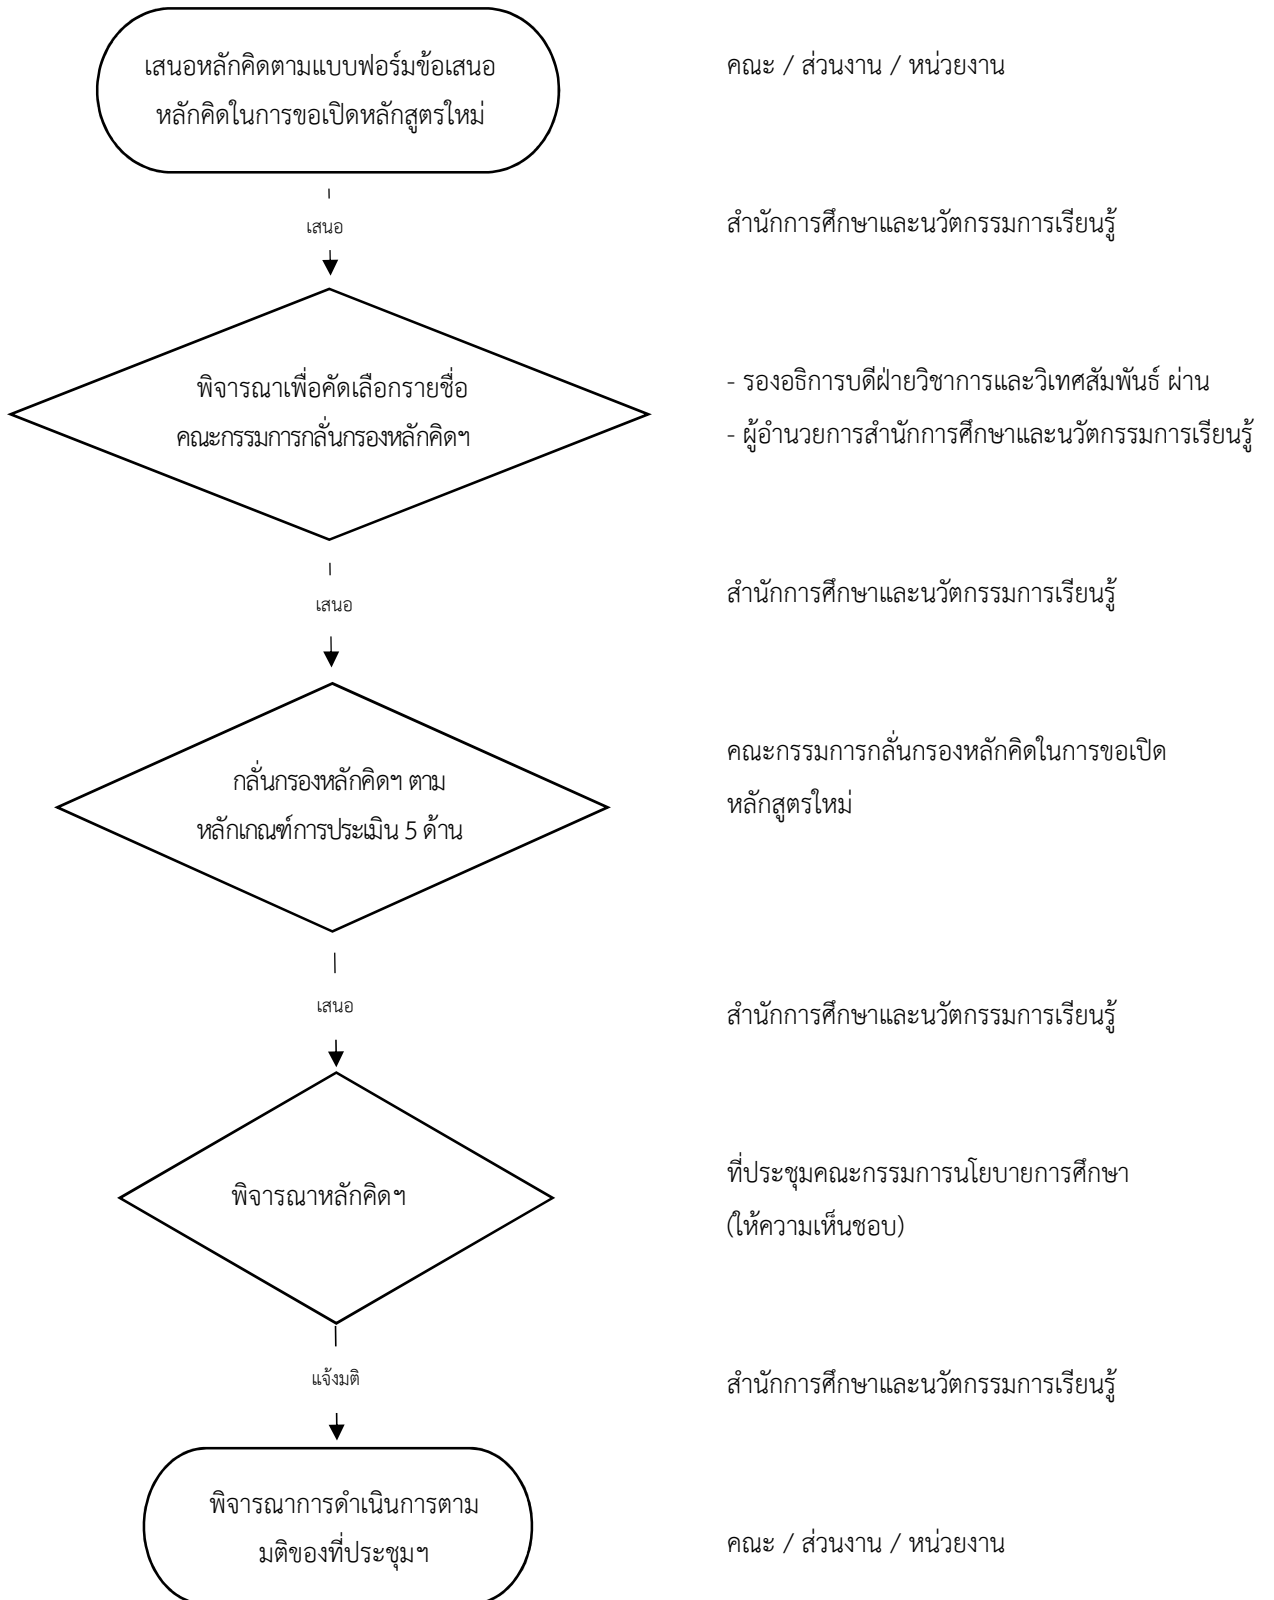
เสนอหลักคิดตามแบบฟอร์มข้อเสนอหลักคิดในการขอเปิดหลักสูตรใหม่

คณะ / ส่วนงาน / หน่วยงาน

เสนอ

สำนักการศึกษาและนวัตกรรมการเรียนรู้

พิจารณาเพื่อคัดเลือกรายชื่อคณะกรรมการกลั่นกรองหลักคิดฯ

- รองอธิการบดีฝ่ายวิชาการและวิเทศสัมพันธ์ ผ่าน
- ผู้อำนวยการสำนักการศึกษาและนวัตกรรมการเรียนรู้

เสนอ

สำนักการศึกษาและนวัตกรรมการเรียนรู้

กลั่นกรองหลักคิดฯ ตามหลักเกณฑ์การประเมิน 5 ด้าน

คณะกรรมการกลั่นกรองหลักคิดในการขอเปิดหลักสูตรใหม่

เสนอ

สำนักการศึกษาและนวัตกรรมการเรียนรู้

พิจารณาหลักคิดฯ

ที่ประชุมคณะกรรมการนโยบายการศึกษา (ให้ความเห็นชอบ)

แจ้งมติ

สำนักการศึกษาและนวัตกรรมการเรียนรู้

พิจารณาการดำเนินการตามมติของที่ประชุมฯ

คณะ / ส่วนงาน / หน่วยงาน